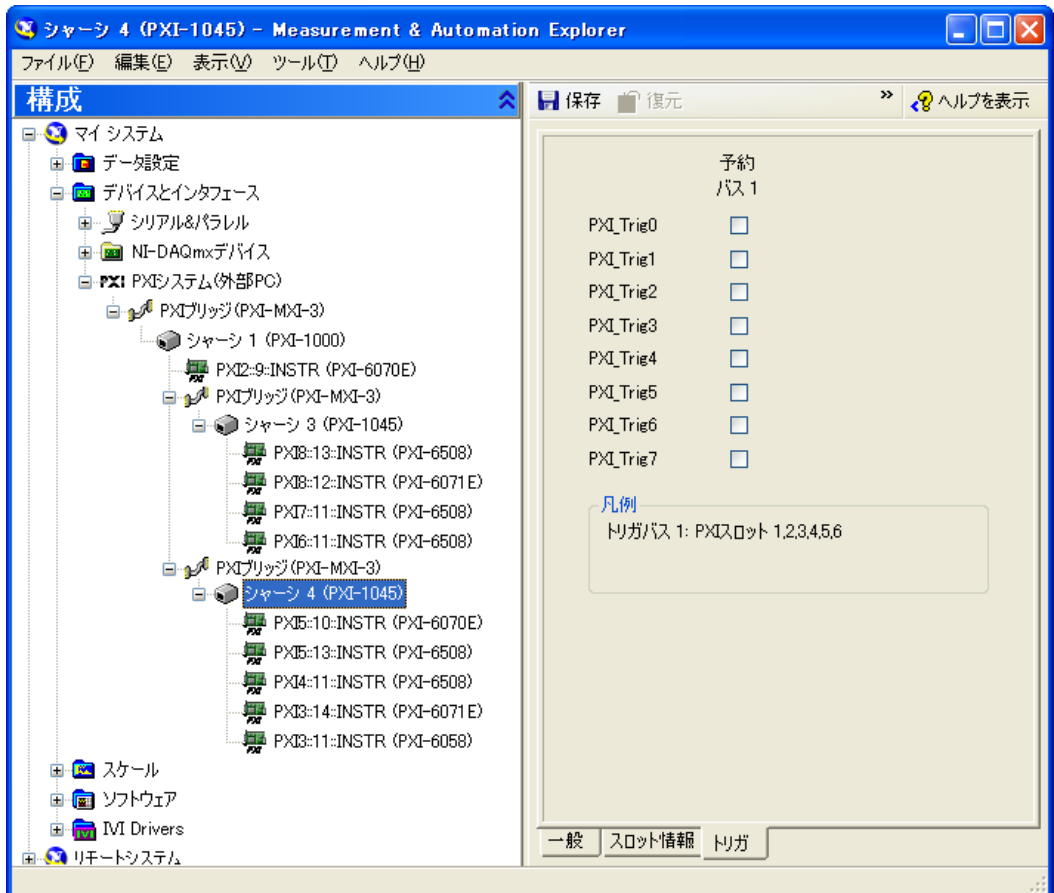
シャーシ 4 (PXI-1045) - Measurement & Automation Explorer

ファイル(F) 編集(E) 表示(V) ツール(T) ヘルプ(H)

構成

マイ システム
データ設定
デバイスとインタフェース
シリアル&パラレル
NI-DAQmxデバイス
PXI PXIシステム(外部PC)
PXIブリッジ(PXI-MXI-3)
シャーシ 1 (PXI-1000)
PXI2::9::INSTR (PXI-6070E)
PXIブリッジ(PXI-MXI-3)
シャーシ 3 (PXI-1045)
PXI8::13::INSTR (PXI-6508)
PXI8::12::INSTR (PXI-6071E)
PXI7::11::INSTR (PXI-6508)
PXI6::11::INSTR (PXI-6508)
PXIブリッジ(PXI-MXI-3)
シャーシ 4 (PXI-1045)
PXI5::10::INSTR (PXI-6070E)
PXI5::13::INSTR (PXI-6508)
PXI4::11::INSTR (PXI-6508)
PXI3::14::INSTR (PXI-6071E)
PXI3::11::INSTR (PXI-6058)
スケール
ソフトウェア
IVI Drivers
リモートシステム

保存 復元 » ヘルプを表示

予約
バス 1

PXI_Trig0
PXI_Trig1
PXI_Trig2
PXI_Trig3
PXI_Trig4
PXI_Trig5
PXI_Trig6
PXI_Trig7

凡例
トリガバス 1: PXIスロット 1,2,3,4,5,6

一般 スロット情報 トリガ